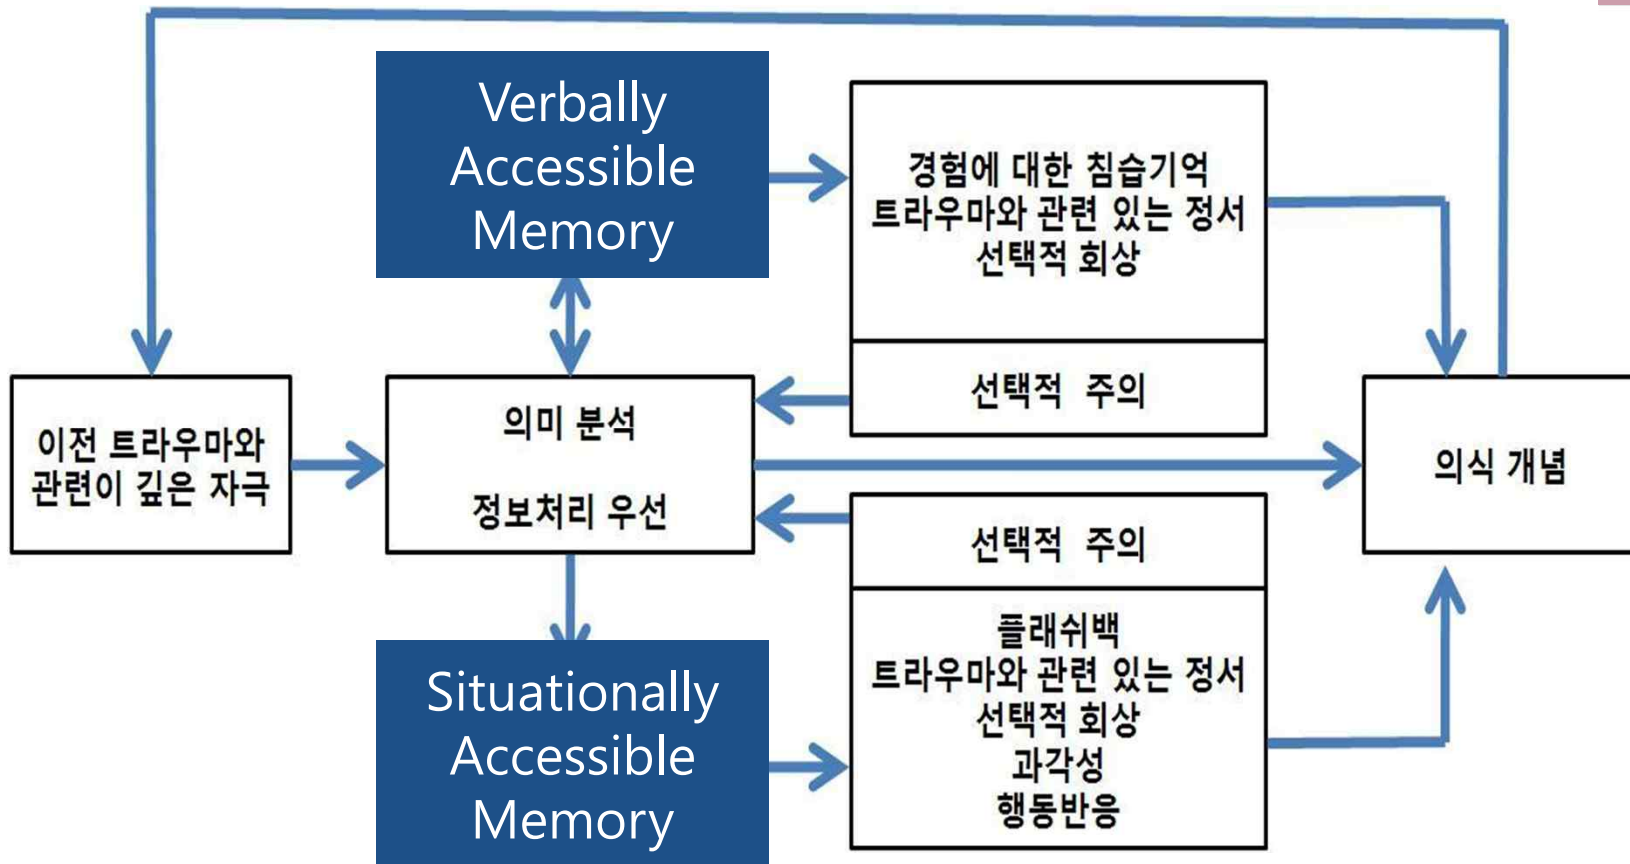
Verbally Accessible Memory

경험에 대한 침습기억
트라우마와 관련 있는 정서
선택적 회상

선택적 주의

이전 트라우마와 관련이 깊은 자극

의미 분석

정보처리 우선

의식 개념

선택적 주의

플래쉬백
트라우마와 관련 있는 정서
선택적 회상
과각성
행동반응

Situationally Accessible Memory